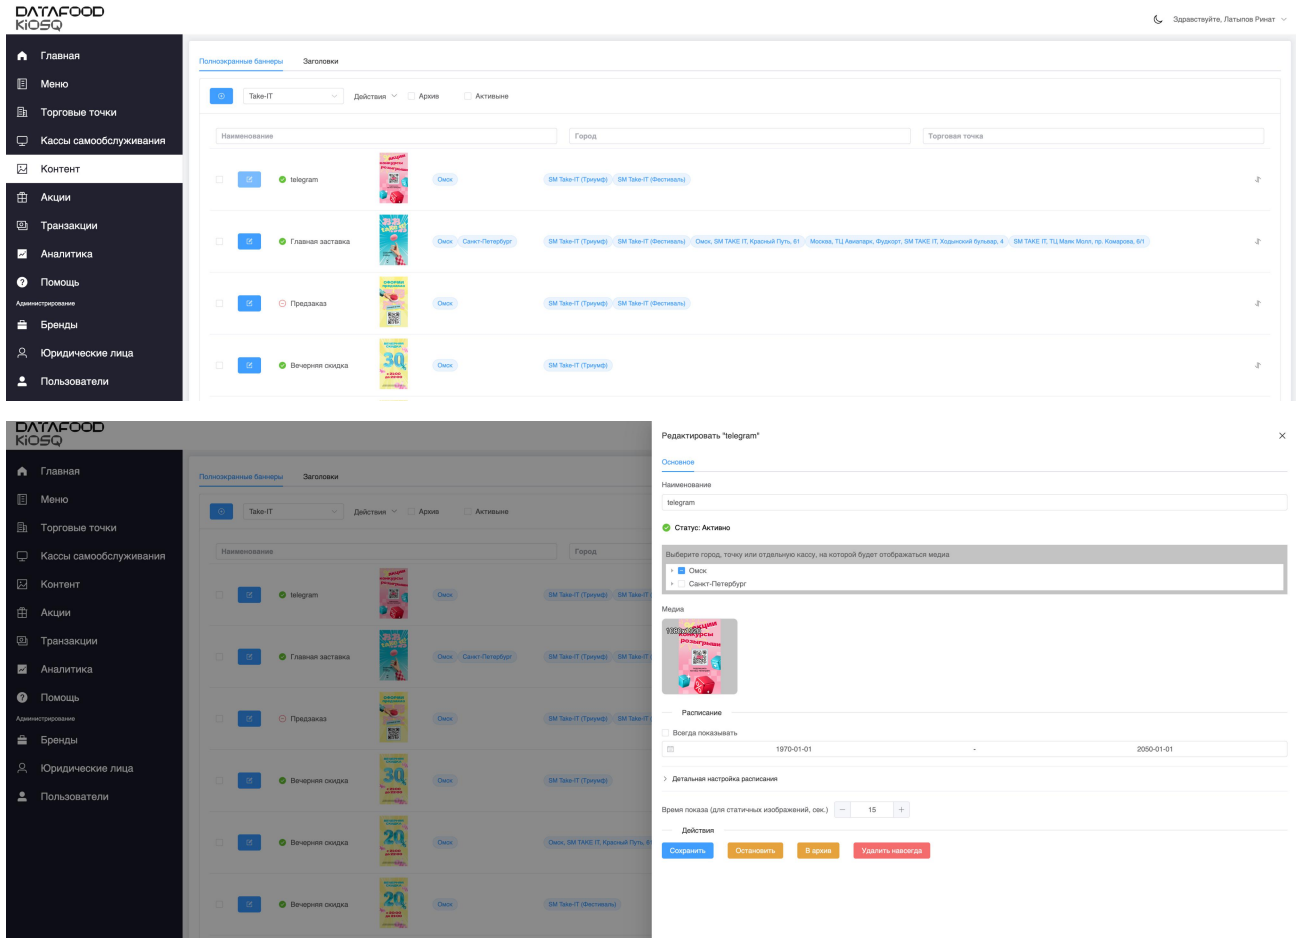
DATAFOOD KiOSQ

Здравствуйте, Латыпов Ринат

Главная
Меню
Торговые точки
Кассы самообслуживания
Контент
Акции
Транзакции
Аналитика
Помощь
Администрирование
Бренды
Юридические лица
Пользователи

Полноэкранные баннеры
Заголовки

Take-IT
Действия
Архив
Активные

Наименование
Город
Торговая точка

telegram
Омск
SM Take-IT (Триумф)
SM Take-IT (Фестиваль)

Главная заставка
Омск
Санкт-Петербург
SM Take-IT (Триумф)
SM Take-IT (Фестиваль)
Омск, SM TAKE IT, Красный Путь, 61
Москва, ТЦ Авиапарк, Фудкорт, SM TAKE IT, Ходынский бульвар, 4
SM TAKE IT, ТЦ Мари Молл, пр. Комарова, 6/1

Предзаказ
Омск
SM Take-IT (Триумф)
SM Take-IT (Фестиваль)

Вечерняя скидка
Омск
SM Take-IT (Триумф)

DATAFOOD KiOSQ

Главная
Меню
Торговые точки
Кассы самообслуживания
Контент
Акции
Транзакции
Аналитика
Помощь
Администрирование
Бренды
Юридические лица
Пользователи

Полноэкранные баннеры
Заголовки
Take-IT
Действия
Архив
Активные
Наименование
Город

telegram
Омск
SM Take-IT (Триумф)
SM Take-IT

Главная заставка
Омск
Санкт-Петербург
SM Take-IT (Триумф)
SM Take-IT

Предзаказ
Омск
SM Take-IT (Триумф)
SM Take-IT

Вечерняя скидка
Омск
SM Take-IT (Триумф)

Вечерняя скидка
Омск
Омск, SM TAKE IT, Красный Путь, 61

Вечерняя скидка
Омск
SM Take-IT (Фестиваль)

Редактировать "telegram"

Основное

Наименование
telegram

Статус: Активно

Выберите город, точку или отдельную кассу, на которой будет отображаться медиа
Омск
Санкт-Петербург

Медиа
1080x1920

Расписание
Всегда показывать
1970-01-01
-
2050-01-01

Детальная настройка расписания

Время показа (для статичных изображений, сек.)
15

Действия
Сохранить
Остановить
В архив
Удалить навсегда